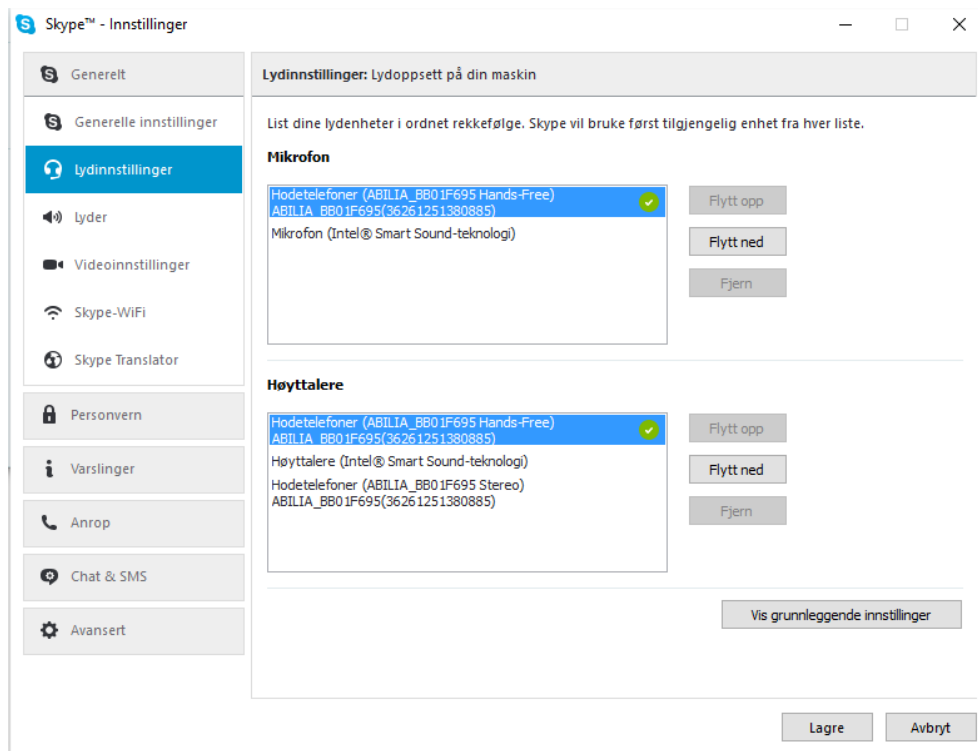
Skype™ - Innstillinger

Generelt

Generelle innstillinger

Lydinnstillinger

Lyder

Videoinnstillinger

Skype-WiFi

Skype Translator

Personvern

Varslinger

Anrop

Chat & SMS

Avansert

**Lydinnstillinger:** Lydoppsett på din maskin

List dine lydenheter i ordnet rekkefølge. Skype vil bruke først tilgjengelig enhet fra hver liste.

**Mikrofon**

Hodetelefoner (ABILIA_BB01F695 Hands-Free) ABILIA_BB01F695(36261251380885)

Mikrofon (Intel® Smart Sound-teknologi)

Flytt opp

Flytt ned

Fjern

**Høyttalere**

Hodetelefoner (ABILIA_BB01F695 Hands-Free) ABILIA_BB01F695(36261251380885)

Høyttalere (Intel® Smart Sound-teknologi)

Hodetelefoner (ABILIA_BB01F695 Stereo) ABILIA_BB01F695(36261251380885)

Flytt opp

Flytt ned

Fjern

Vis grunnleggende innstillinger

Lagre

Avbryt